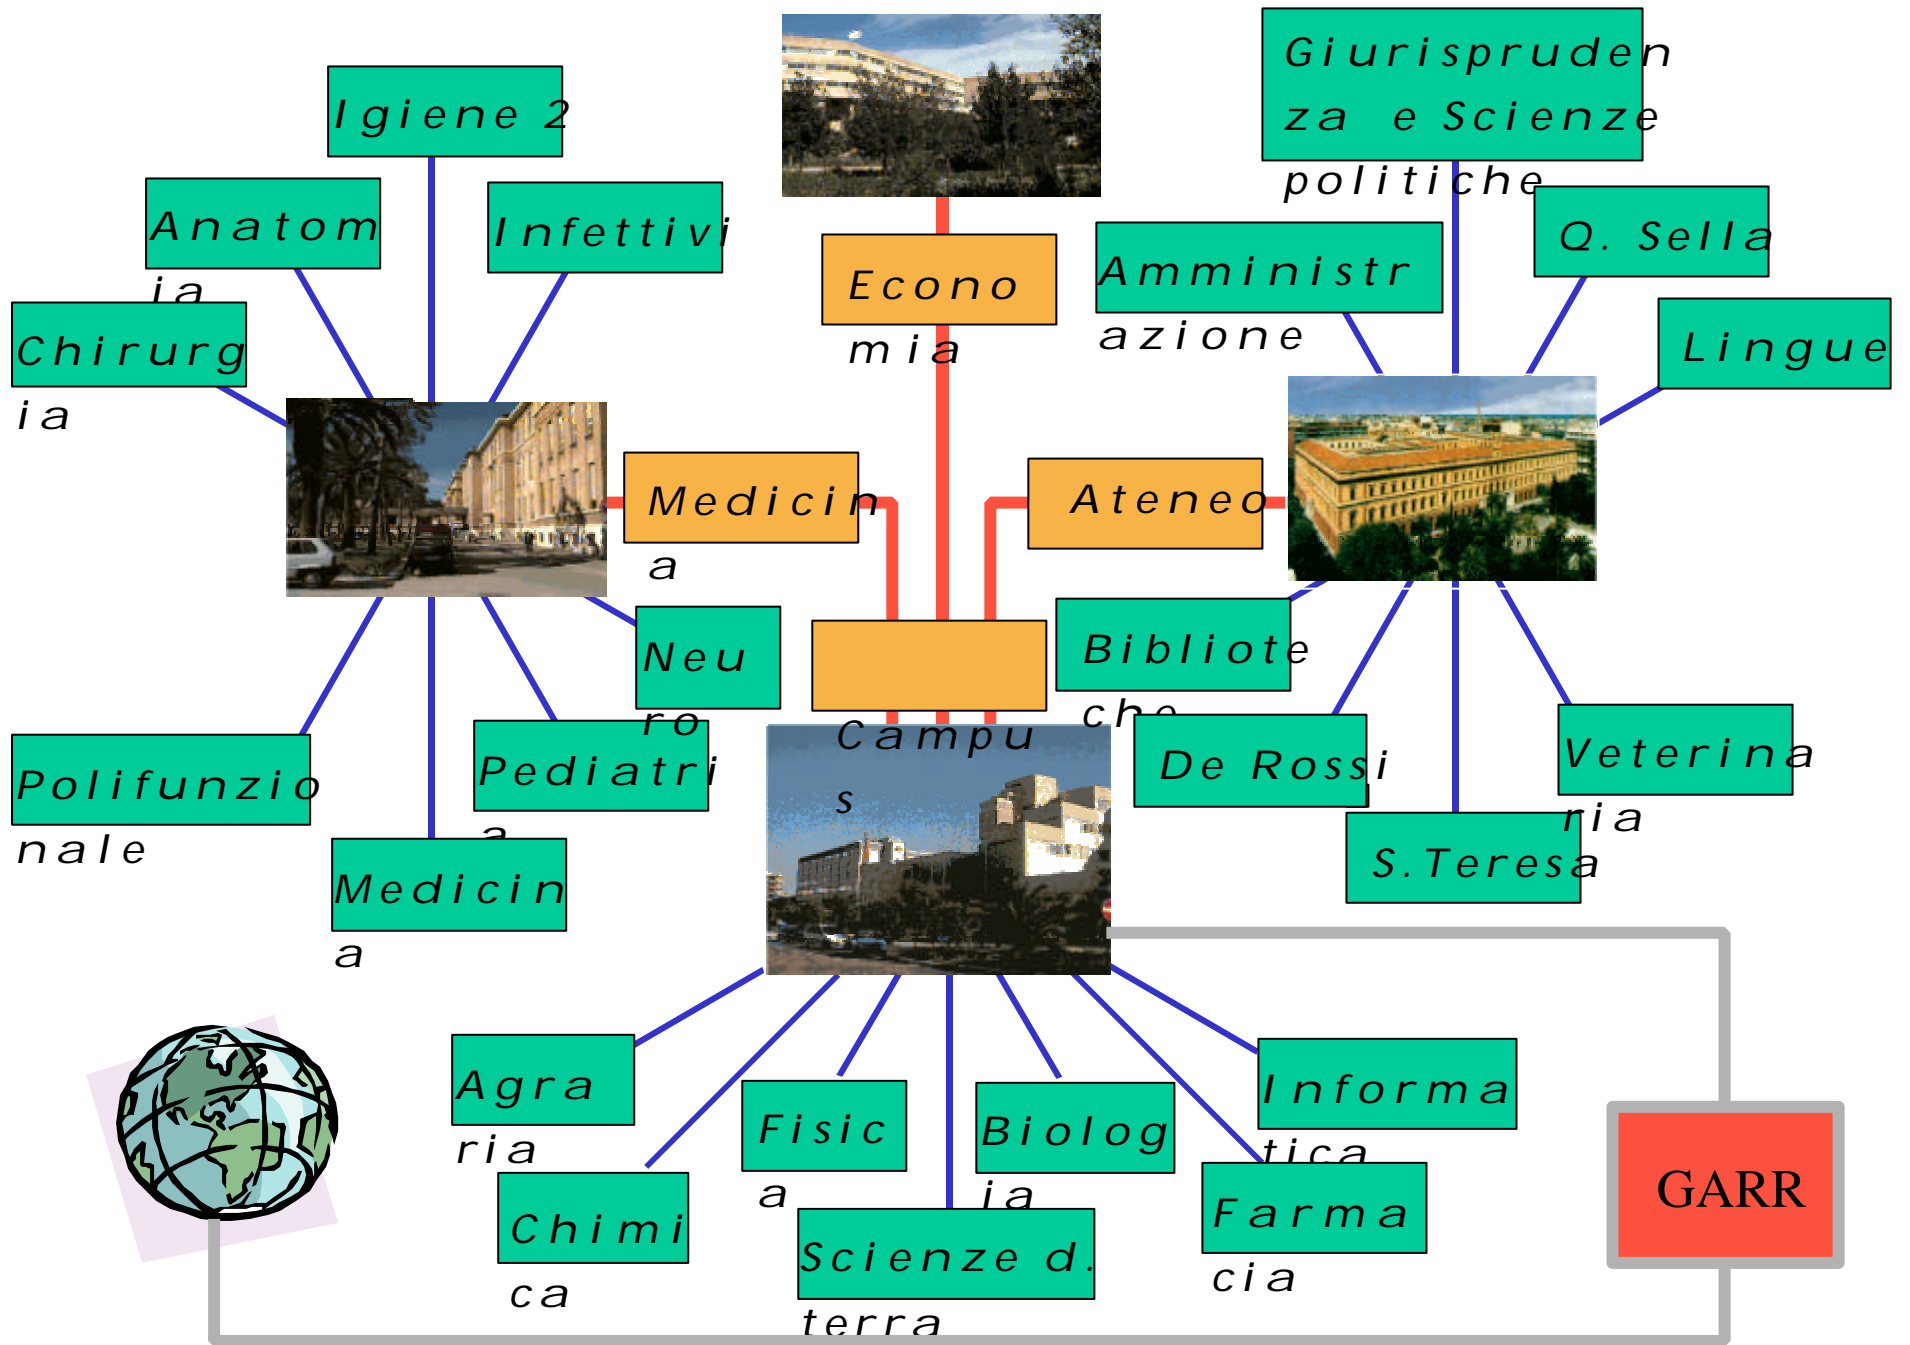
Igiene 2

Anatomia

Infettivi

Chirurgia

Econo mia

Giurisprudenza e Scienze politiche

Amministrazione

Q. Sella

Lingue

Medicina

Ateneo

Neuro

Campus

Biblioteche

Polifunzionale

Pediatria

Medicina

De Rossi

Veterinaria

S.Teresa

Agraria

Fisica

Biologia

Informatica

Chimica

Scienze d. terra

Farmacia

GARR